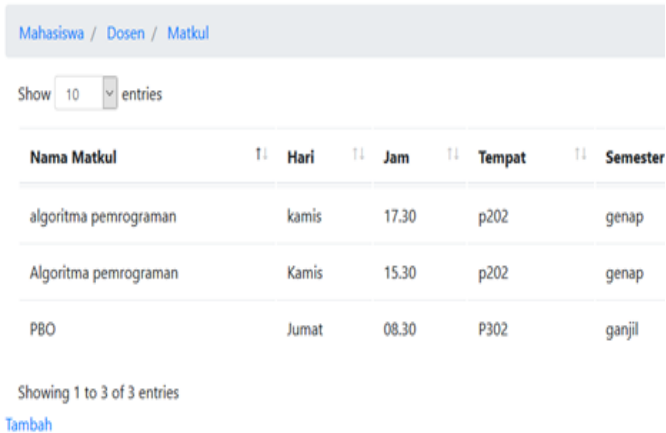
Mahasiswa / Dosen / Matkul

Show 10 entries

| Nama Matkul | Hari | Jam | Tempat | Semester |
|---|---|---|---|---|
| algoritma pemrograman | kamis | 17.30 | p202 | genap |
| Algoritma pemrograman | Kamis | 15.30 | p202 | genap |
| PBO | Jumat | 08.30 | P302 | ganjil |

Showing 1 to 3 of 3 entries

Tambah